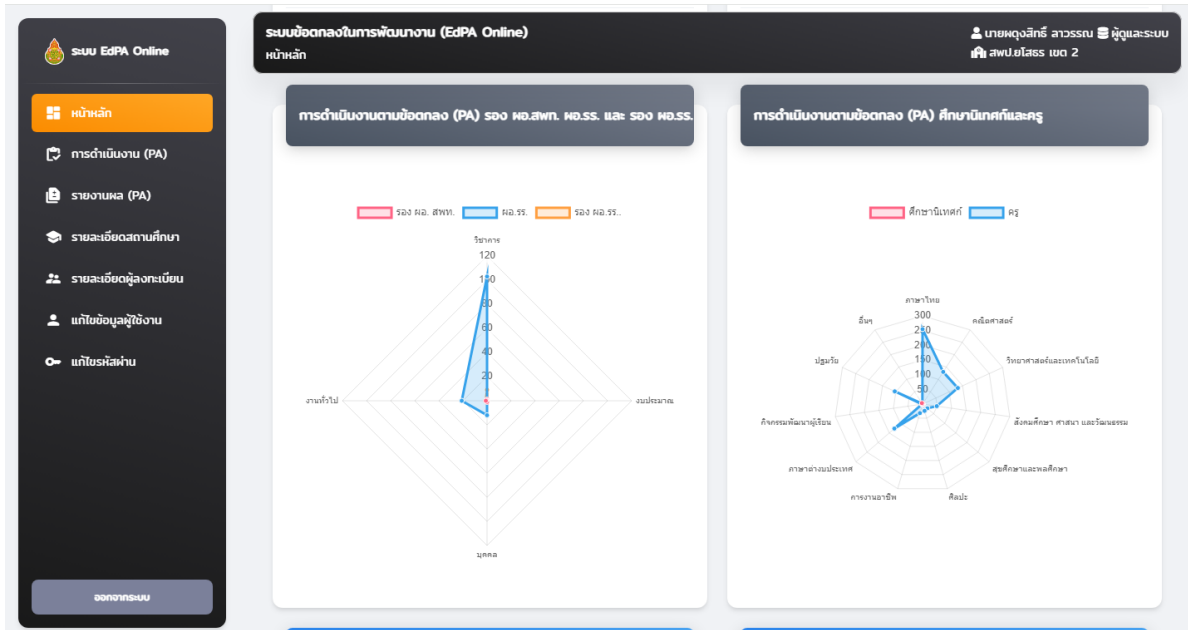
ระบบ EdPA Online

หน้าหลัก

การดำเนินงาน (PA)

รายงานผล (PA)

รายละเอียดสถานศึกษา

รายละเอียดผู้ลงทะเบียน

แก้ไขข้อมูลผู้ใช้งาน

แก้ไขรหัสผ่าน

ออกจากระบบ

ระบบข้อตกลงในการพัฒนางาน (EdPA Online)
หน้าหลัก

นายผดุงสิทธิ์ ลาวรรณ ผู้ดูแลระบบ
สพป.ยโสธร เขต 2

การดำเนินงานตามข้อตกลง (PA) รอง ผอ.สพท. ผอ.รร. และ รอง ผอ.รร.

รอง ผอ. สพท. ผอ.รร. รอง ผอ.รร.

วิชาการ
120
100
80
60
40
20
0
งานทั่วไป
งบประมาณ
บุคคล

การดำเนินงานตามข้อตกลง (PA) ศึกษานิเทศก์และครู

ศึกษานิเทศก์ ครู

ภาษาไทย
300
250
200
150
100
50
0
คณิตศาสตร์
วิทยาศาสตร์และเทคโนโลยี
สังคมศึกษา ศาสนา และวัฒนธรรม
สุขศึกษาและพลศึกษา
ศิลปะ
การงานอาชีพ
ภาษาต่างประเทศ
กิจกรรมพัฒนาผู้เรียน
ปฐมวัย
อื่นๆ